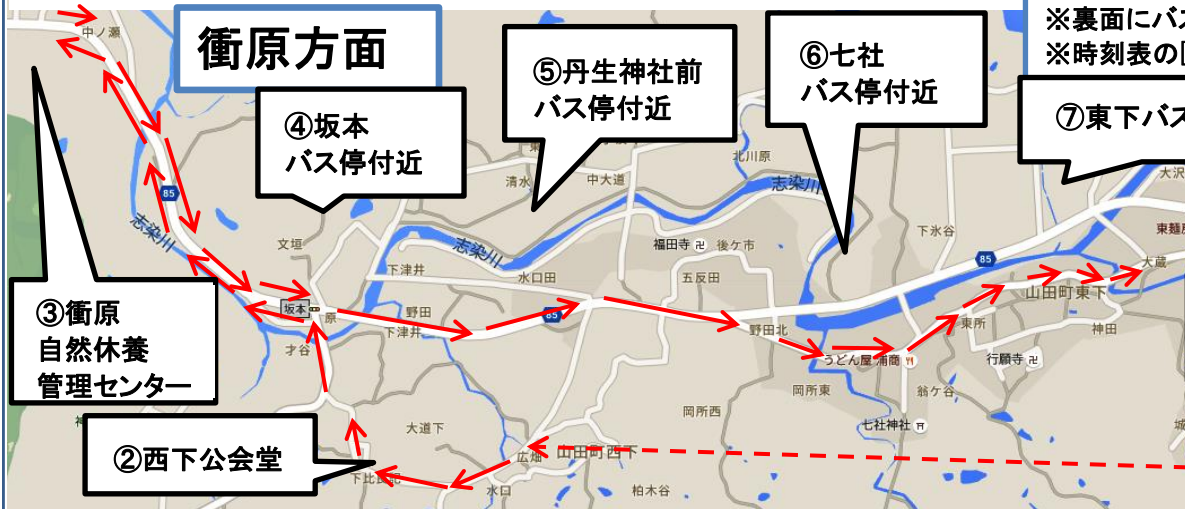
衝原方面

※裏面にバス
※時刻表の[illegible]

④坂本
バス停付近

⑤丹生神社前
バス停付近

⑥七社
バス停付近

⑦東下バス

③衝原
自然休養
管理センター

②西下公会堂

中ノ瀬
85
志染川
文垣
坂本
下津井
才谷
清水
中大道
北川原
志染川
水口田
福田寺
後ケ市
五反田
下氷谷
大沢
東麓
85
野田
下津井
85
野田北
うどん屋 浦商
東所
山田町東下
大蔵
神田
行願寺
岡所東
翁ケ谷
七社神社
岡所西
大道下
山田町西下
広畑
下比
水口
柏木谷